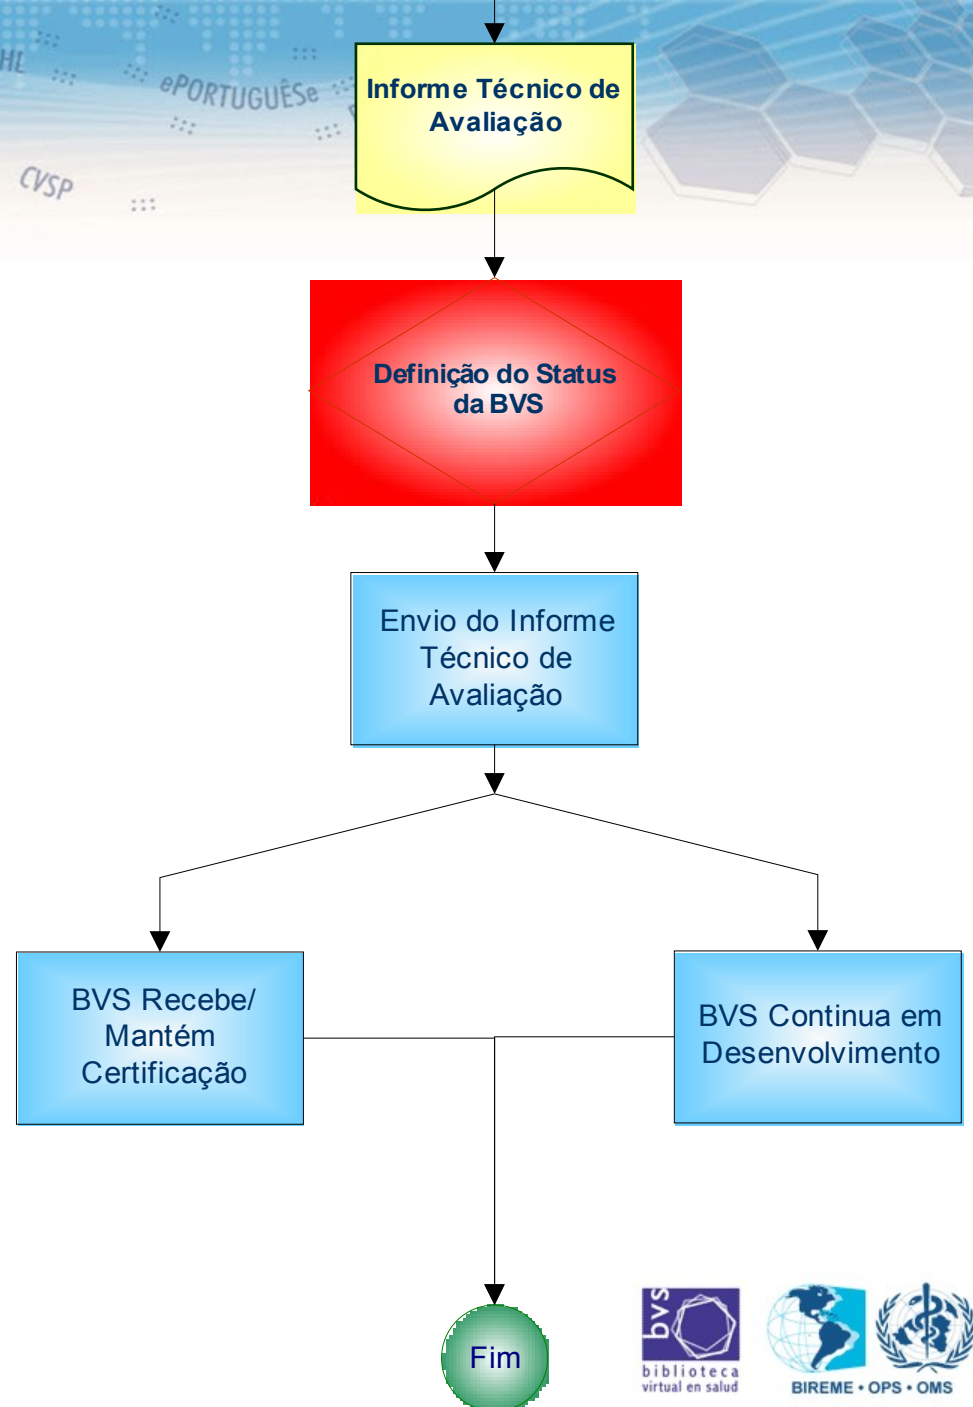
HL

ePORTUGUÊSe

CVSP

Informe Técnico de Avaliação

Definição do Status da BVS

Envio do Informe Técnico de Avaliação

BVS Recebe/ Mantém Certificação

BVS Continua em Desenvolvimento

Fim

bvs
biblioteca
virtual en salud

BIREME • OPS • OMS